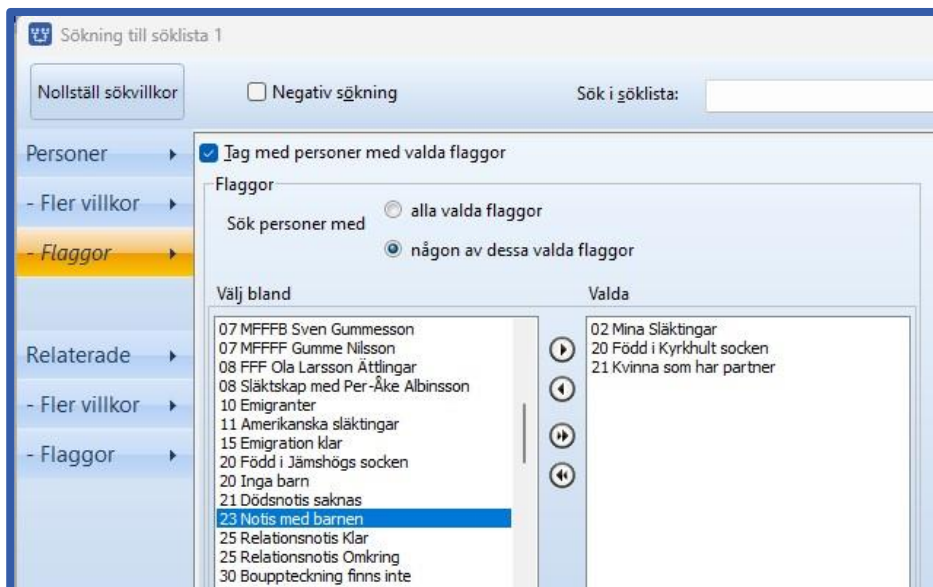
Sökning till söklista 1

Nollställ sökvillkor

Negativ sökning

Sök i söklista:

Personer

- Fler villkor

- Flaggor

Relaterade

- Fler villkor

- Flaggor

Tag med personer med valda flaggor

Flaggor

Sök personer med

alla valda flaggor

någon av dessa valda flaggor

Välj bland

07 MFFFB Sven Gummesson
07 MFFFF Gumme Nilsson
08 FFF Ola Larsson Ättlingar
08 Släktskap med Per-Åke Albinsson
10 Emigranter
11 Amerikanska släktingar
15 Emigration klar
20 Född i Jämshögs socken
20 Inga barn
21 Dödsnotis saknas
23 Notis med barnen
25 Relationsnotis Klar
25 Relationsnotis Omkring
30 Bouppteckning finns inte

Valda

02 Mina Släktingar
20 Född i Kyrkhult socken
21 Kvinna som har partner